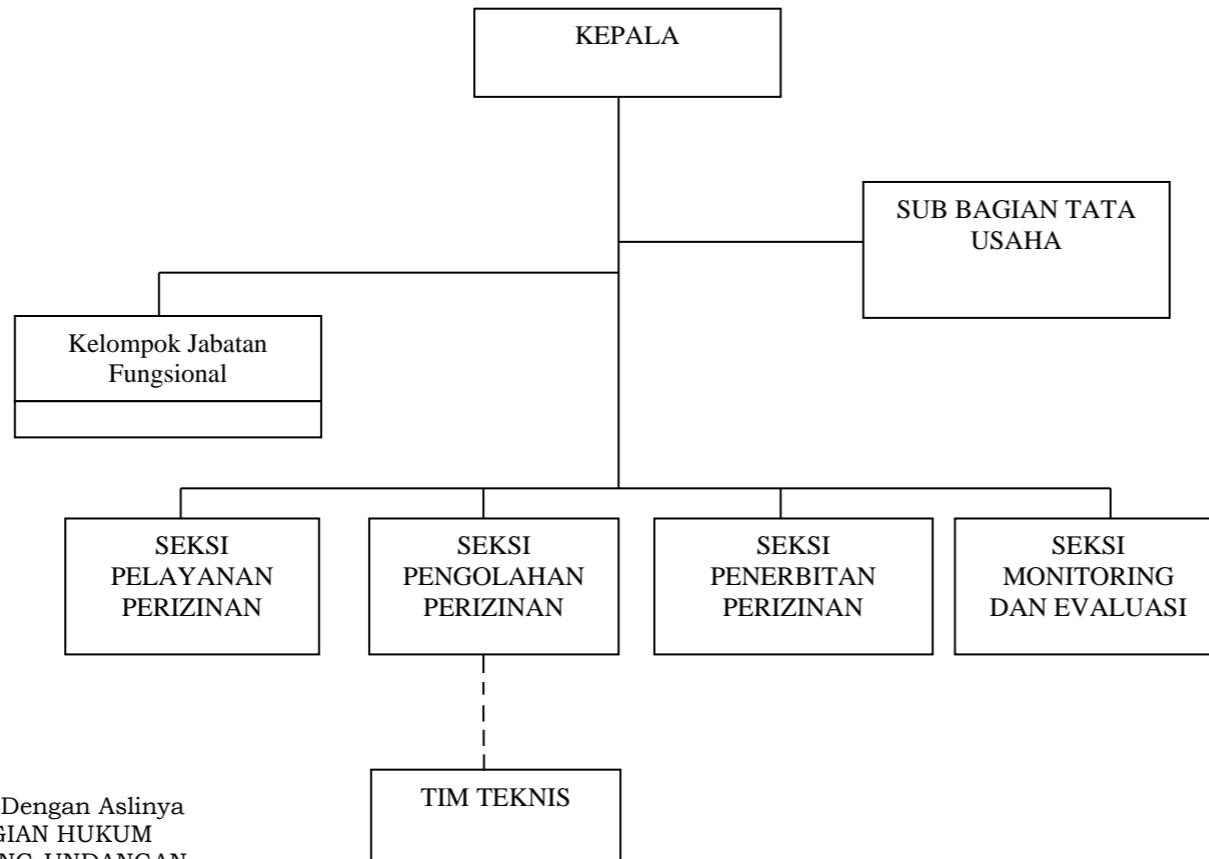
KEPALA

SUB BAGIAN TATA USAHA

Kelompok Jabatan Fungsional

SEKSI PELAYANAN PERIZINAN

SEKSI PENGOLAHAN PERIZINAN

SEKSI PENERBITAN PERIZINAN

SEKSI MONITORING DAN EVALUASI

TIM TEKNIS

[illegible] Dengan Aslinya
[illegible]GIAN HUKUM
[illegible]NG-UNDANGAN